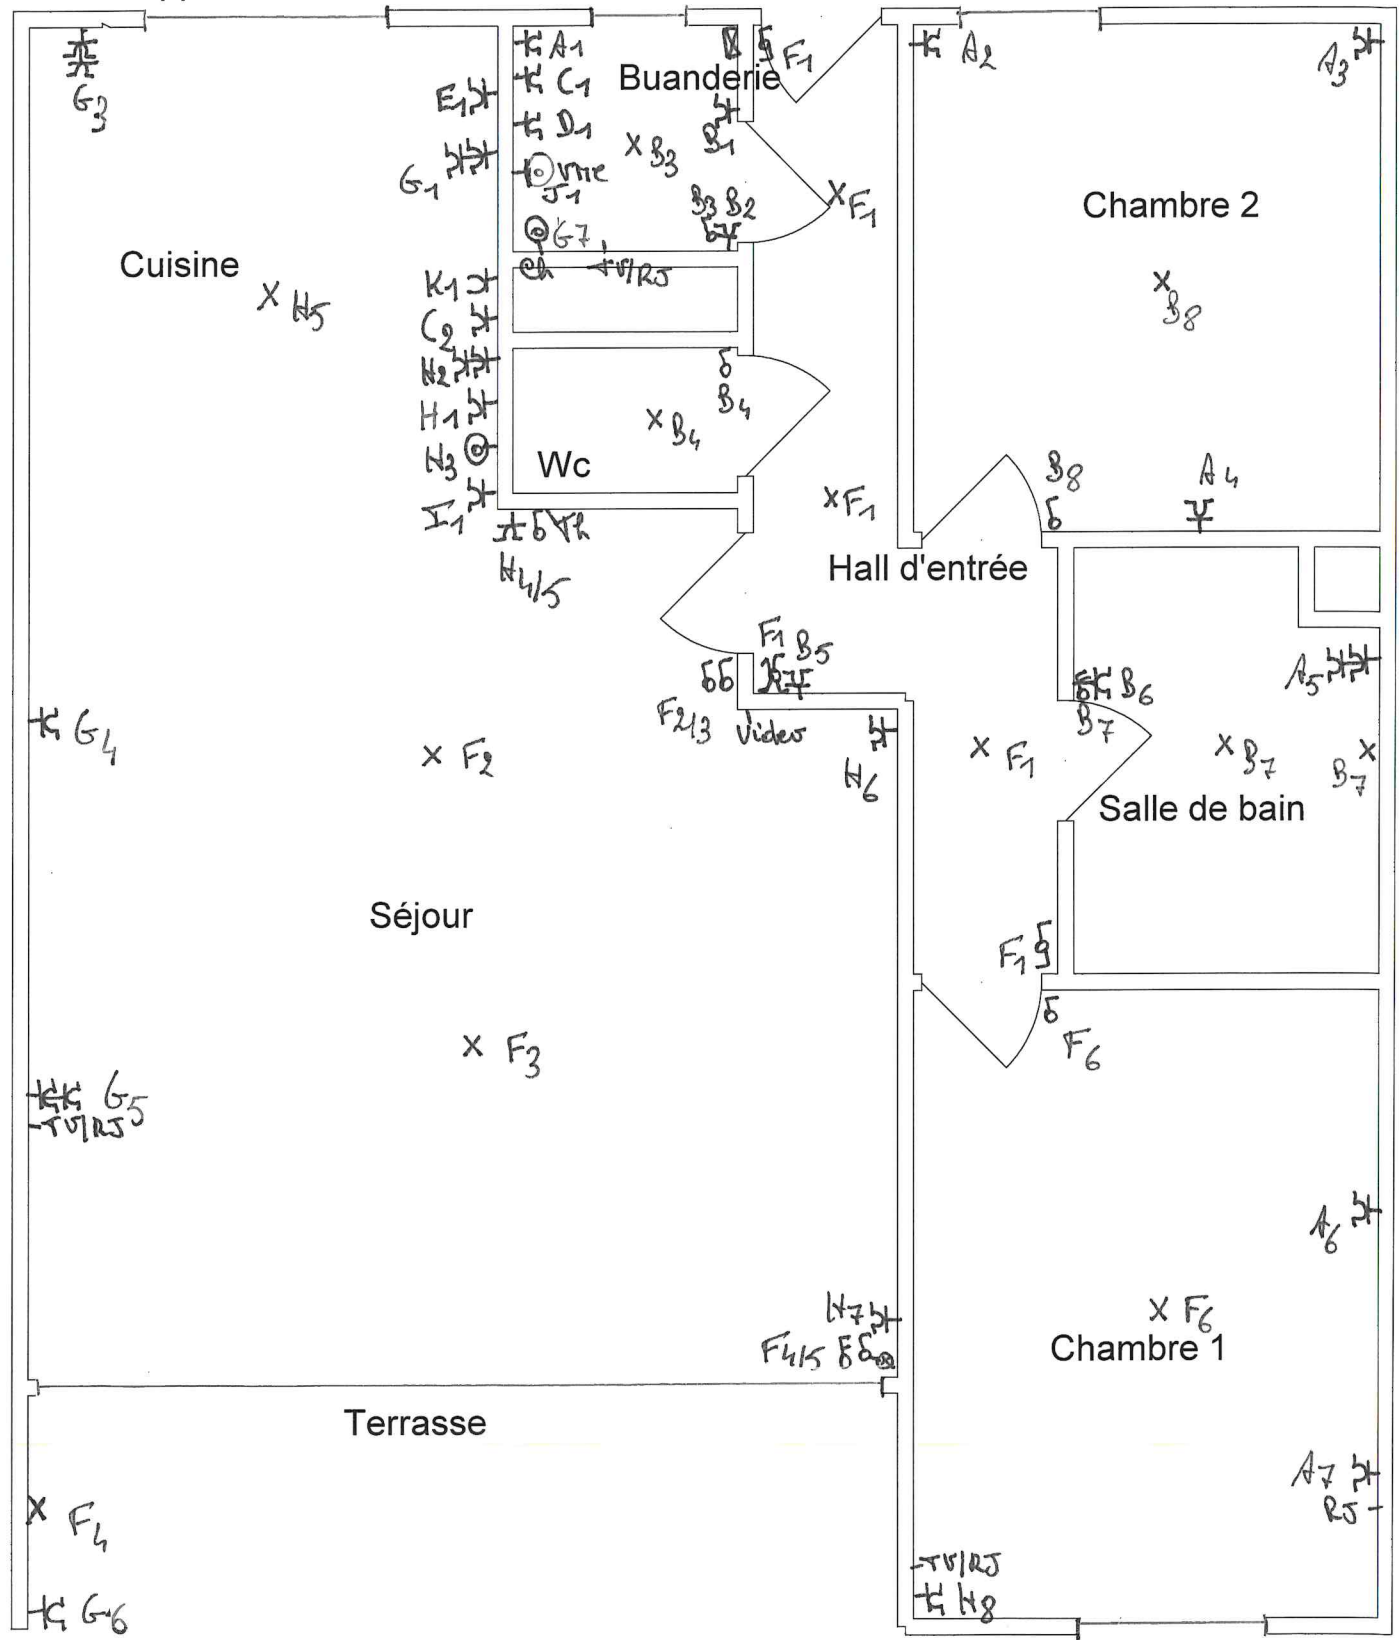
G3

A1
C1
D1
VMC
J1
G7
Buanderie
B3
B1
B3 B2
F1
F1
A2
A3

E1
G1
Cuisine
H5
K1
C2
H2
H1
H3
I1
H4/5
TV/RJ
B4
B4
Wc
F1

Chambre 2
B8
B8
A4

Hall d'entrée
F1 B5
F2/3 Video
H6
F1
B6
B7
B7
B7
A5
Salle de bain

G4
F2
Séjour
F3
G5
TV/RJ

F1
F6

A6
H7
F4/5 F6
F6
Chambre 1

Terrasse
F4
G6

A7
RJ
TV/RJ
H8